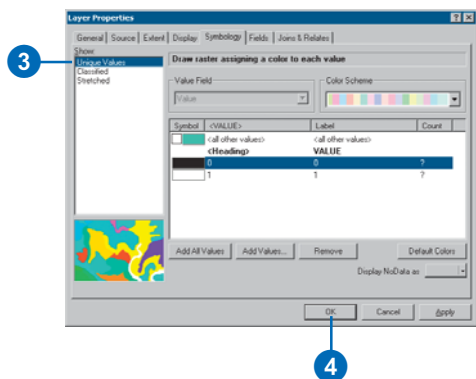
Layer Properties

?

X

General | Source | Extent | Display | Symbology | Fields | Joins & Relates

Show:

3

Unique Values
Classified
Stretched

Draw raster assigning a color to each value

Value Field

Value

Color Scheme

| Symbol | <VALUE> | Label | Count |
|---|---|---|---|
| | <all other values> | <all other values> | |
| | <Heading> | VALUE | |
| | 0 | 0 | ? |
| | 1 | 1 | ? |

Add All Values

Add Values...

Remove

Default Colors

Display NoData as

OK

Cancel

Apply

4